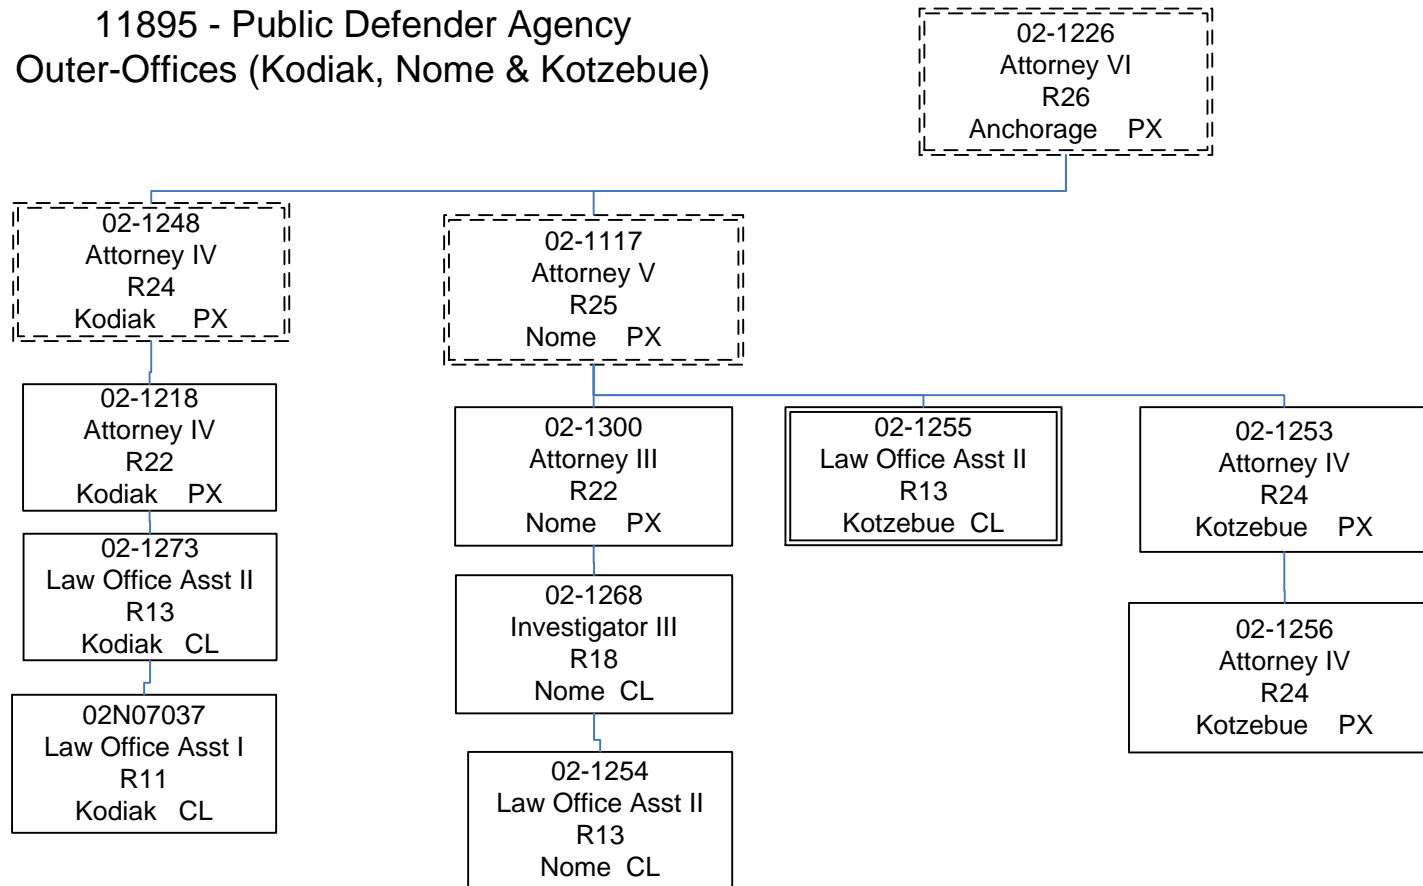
11895 - Public Defender Agency
Outer-Offices (Kodiak, Nome & Kotzebue)

02-1226
Attorney VI
R26
Anchorage PX

02-1248
Attorney IV
R24
Kodiak PX

02-1117
Attorney V
R25
Nome PX

02-1218
Attorney IV
R22
Kodiak PX

02-1273
Law Office Asst II
R13
Kodiak CL

02N07037
Law Office Asst I
R11
Kodiak CL

02-1300
Attorney III
R22
Nome PX

02-1268
Investigator III
R18
Nome CL

02-1254
Law Office Asst II
R13
Nome CL

02-1255
Law Office Asst II
R13
Kotzebue CL

02-1253
Attorney IV
R24
Kotzebue PX

02-1256
Attorney IV
R24
Kotzebue PX